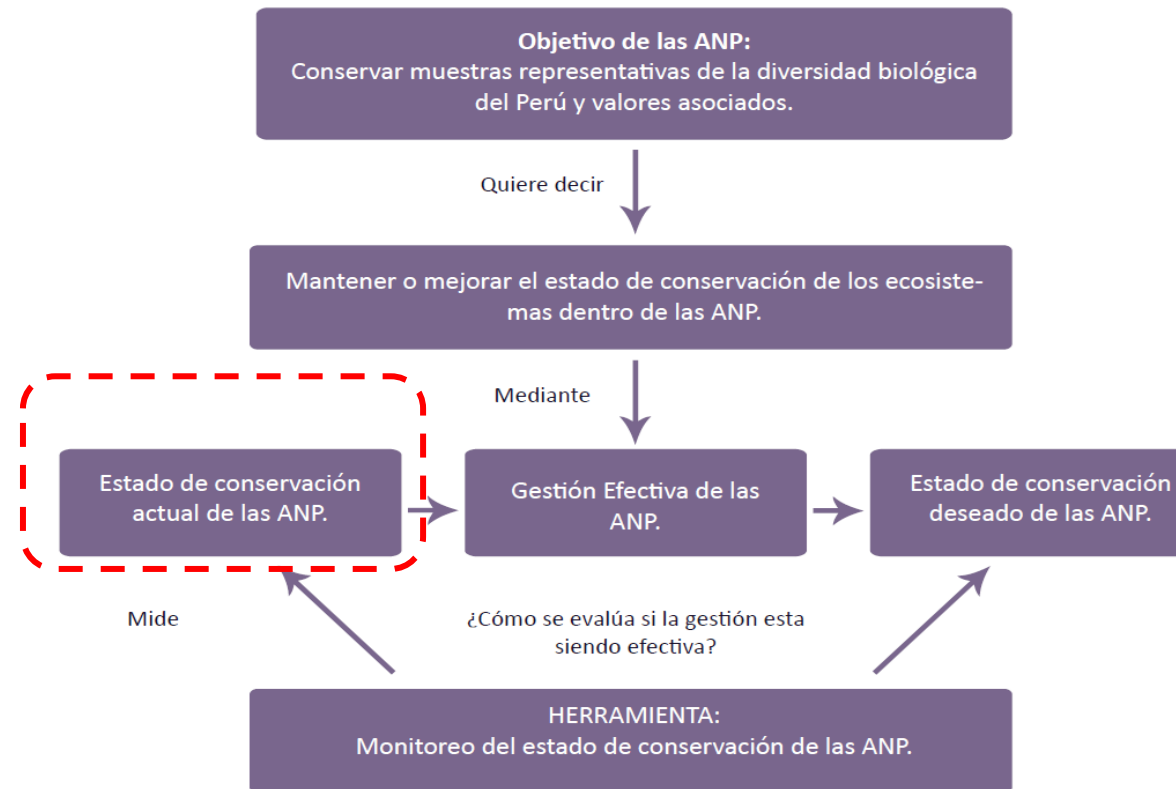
**Objetivo de las ANP:**
Conservar muestras representativas de la diversidad biológica del Perú y valores asociados.

Quiere decir

Mantener o mejorar el estado de conservación de los ecosistemas dentro de las ANP.

Mediante

Estado de conservación actual de las ANP.

Gestión Efectiva de las ANP.

Estado de conservación deseado de las ANP.

Mide

¿Cómo se evalúa si la gestión esta siendo efectiva?

HERRAMIENTA:
Monitoreo del estado de conservación de las ANP.